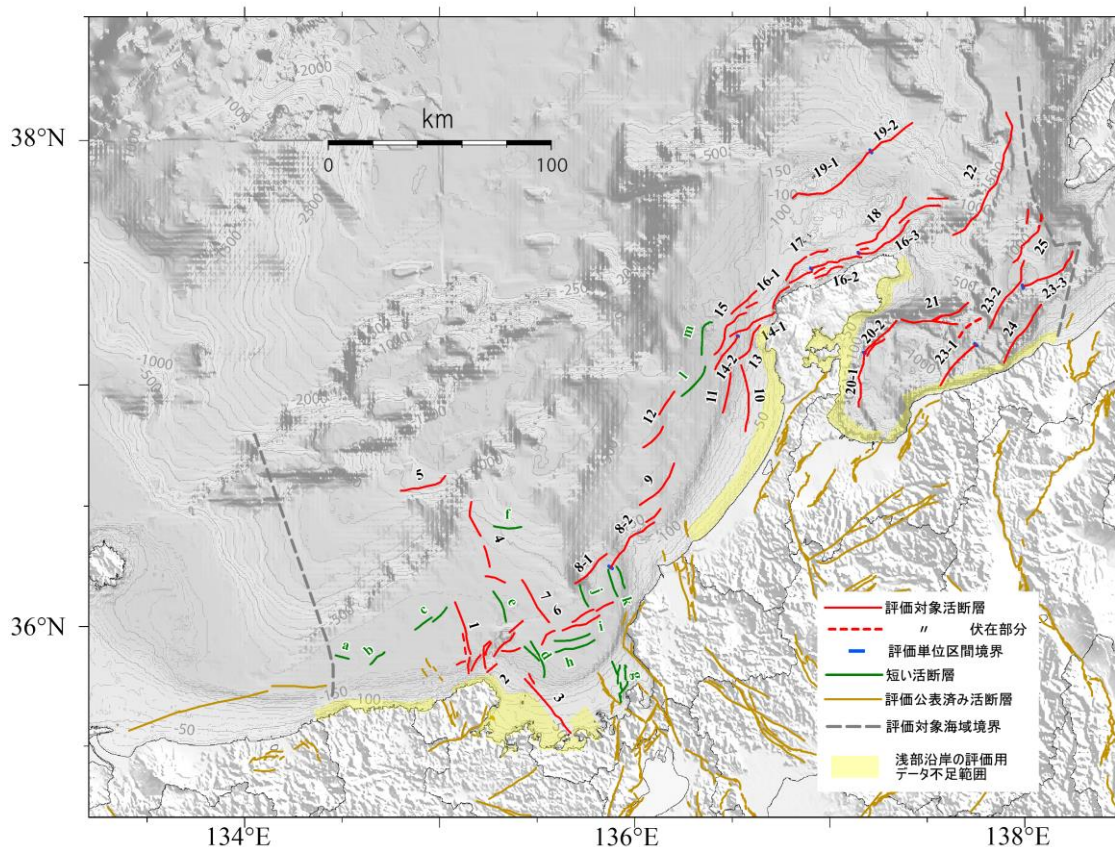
38°N

36°N

134°E

136°E

138°E

km

0

100

2000

1000

2500

1000

500

-1000

-500

2000

-2500

-150

-100

500

-200

-50

-100

-50

100

50

19-2

19-1

22

18

17

16-3

16-1

16-2

25

15

21

23-2

23-3

14-1

20-2

14-2

13

24

23-1

20-1

11

10

12

m

l

9

5

8-2

8-1

4

f

e

c

7

6

k

j

1

i

a

b

d

h

2

3

g

評価対象活断層

〃　伏在部分

評価単位区間境界

短い活断層

評価公表済み活断層

評価対象海域境界

浅部沿岸の評価用データ不足範囲